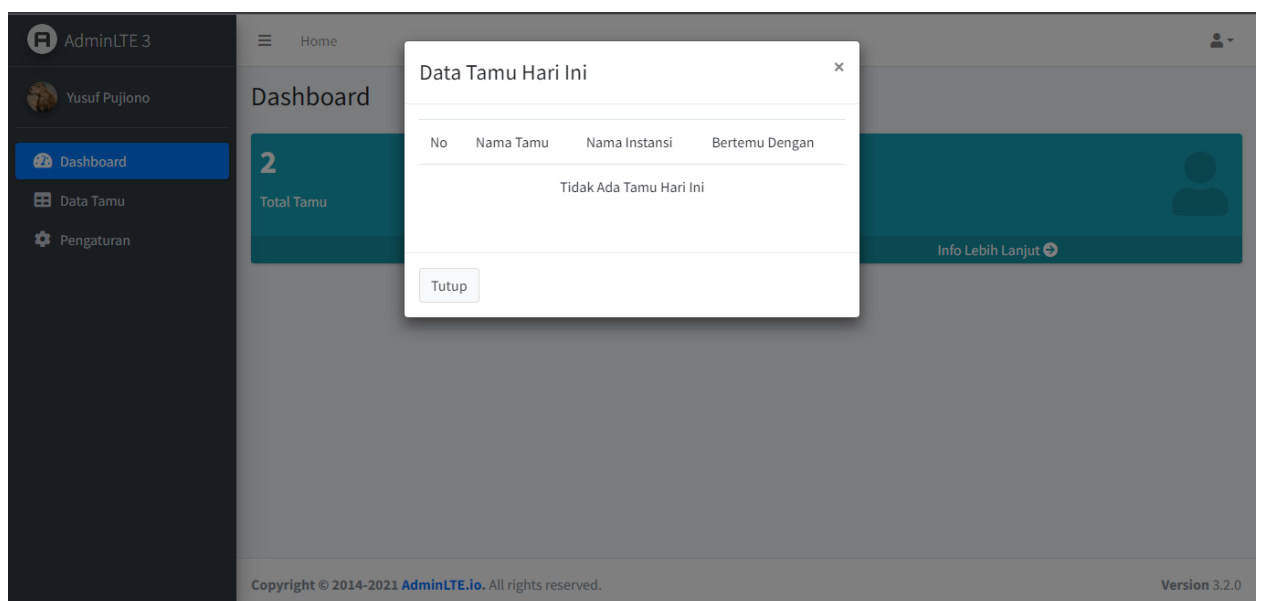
AdminLTE 3

Yusuf Pujiono

Dashboard

Data Tamu

Pengaturan

Home

Dashboard

2

Total Tamu

Info Lebih Lanjut

Data Tamu Hari Ini

×

| No | Nama Tamu | Nama Instansi | Bertemu Dengan |
|---|---|---|---|
| Tidak Ada Tamu Hari Ini | | | |

Tutup

Copyright © 2014-2021 AdminLTE.io. All rights reserved.

Version 3.2.0